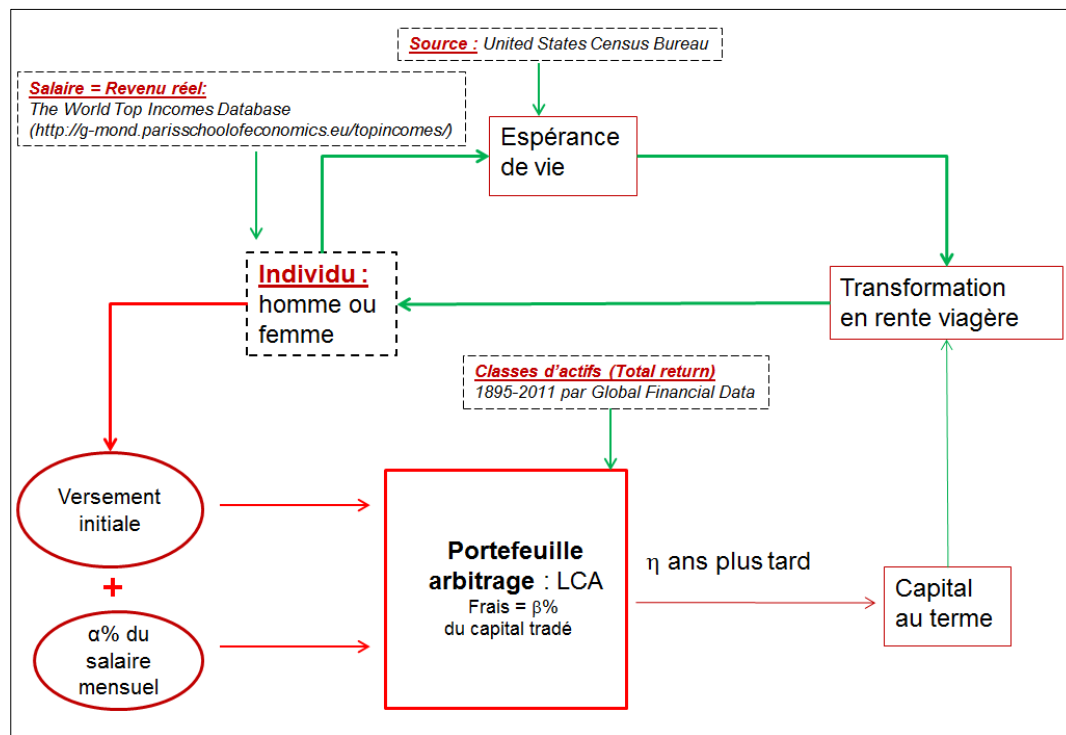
Source : United States Census Bureau

Salaire = Revenu réel:
The World Top Incomes Database
(http://g-mond.parisschoolofeconomics.eu/topincomes/)

Espérance de vie

Individu :
homme ou femme

Transformation en rente viagère

Classes d'actifs (Total return)
1895-2011 par Global Financial Data

Versement initiale

+

α% du salaire mensuel

Portefeuille arbitrage : LCA
Frais = β%
du capital tradé

η ans plus tard

Capital au terme